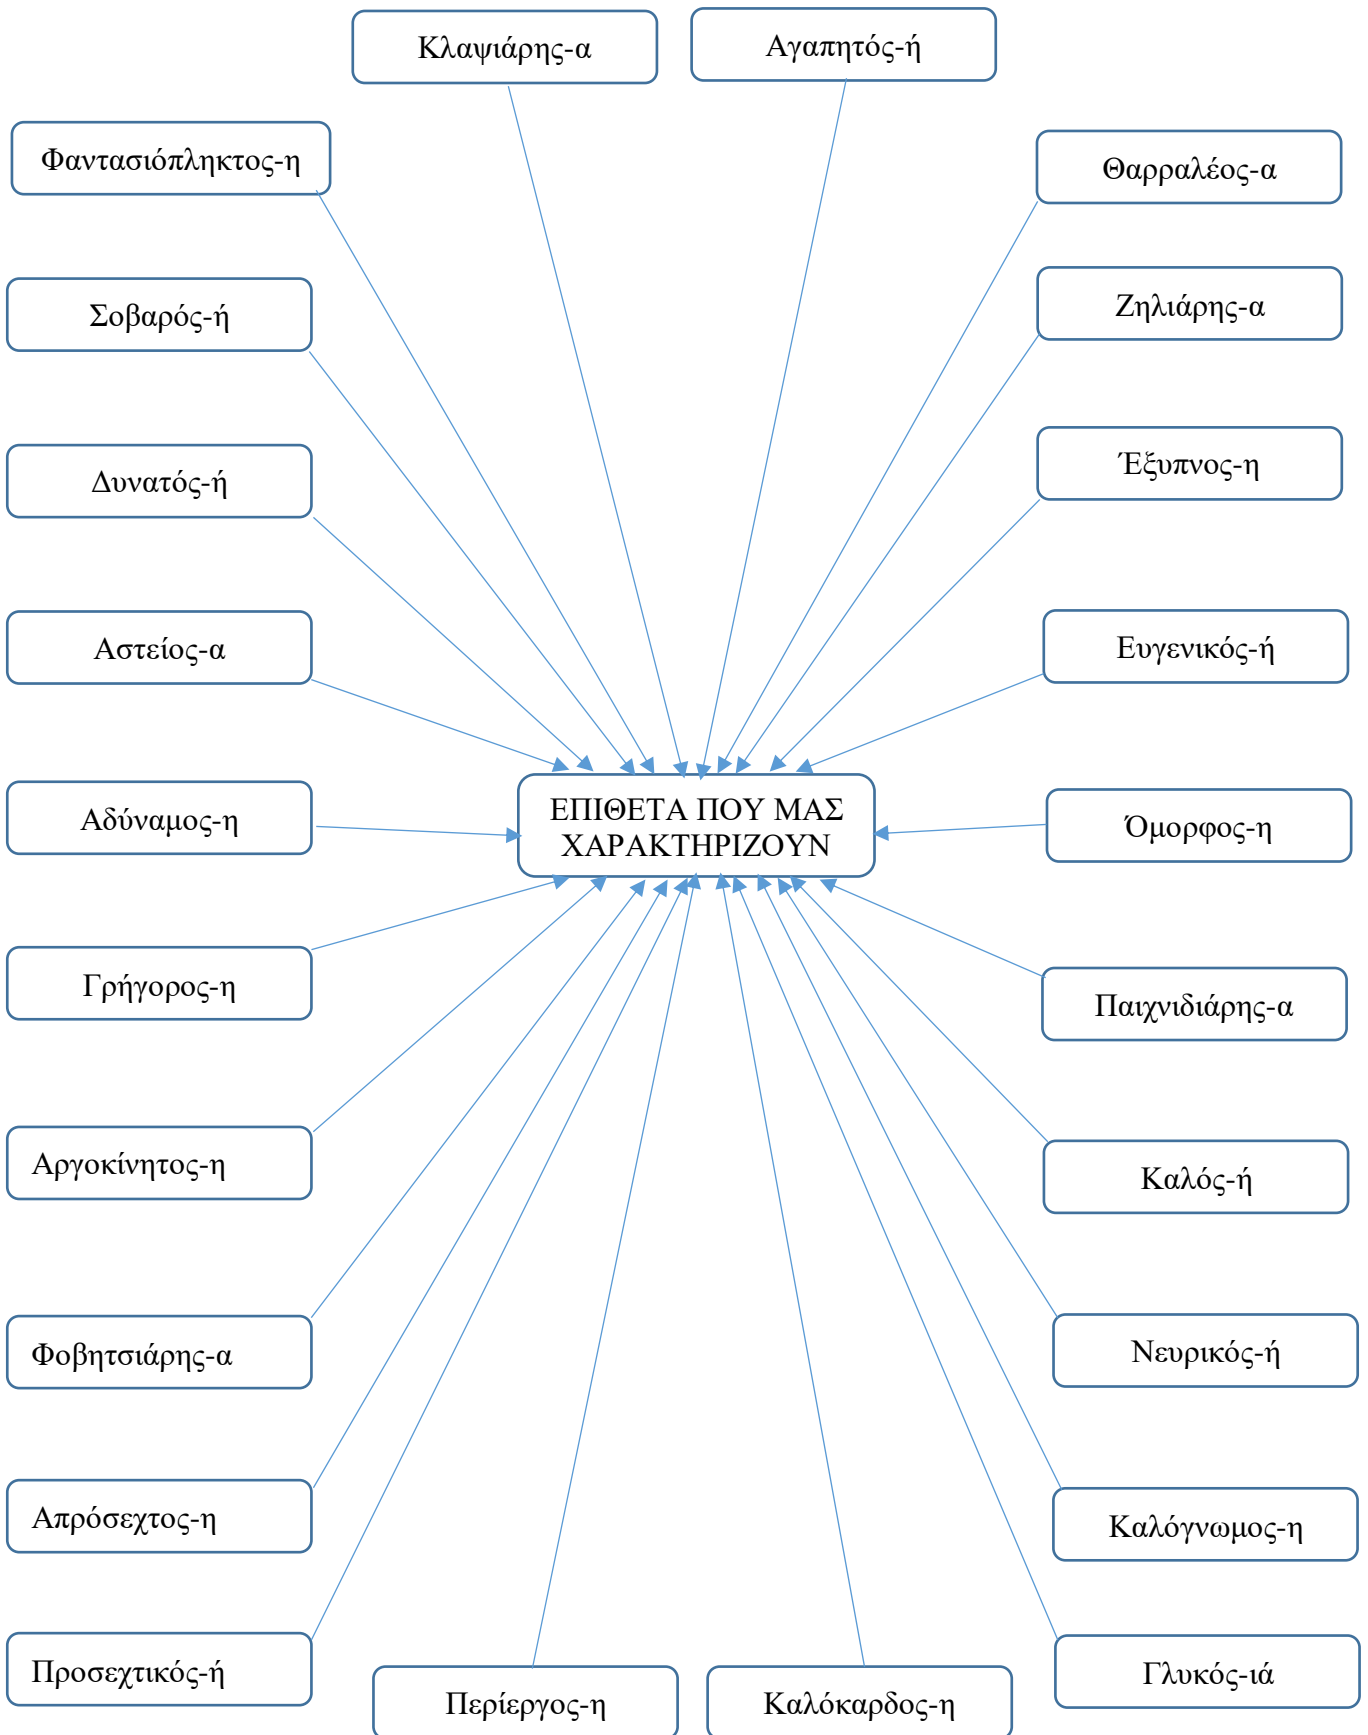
Κλαψιάρης-α

Αγαπητός-ή

Φαντασιόπληκτος-η

Θαρραλέος-α

Σοβαρός-ή

Ζηλιάρης-α

Δυνατός-ή

Έξυπνος-η

Αστείος-α

Ευγενικός-ή

Αδύναμος-η

ΕΠΙΘΕΤΑ ΠΟΥ ΜΑΣ ΧΑΡΑΚΤΗΡΙΖΟΥΝ

Όμορφος-η

Γρήγορος-η

Παιχνιδιάρης-α

Αργοκίνητος-η

Καλός-ή

Φοβητσιάρης-α

Νευρικός-ή

Απρόσεχτος-η

Καλόγνωμος-η

Προσεχτικός-ή

Περίεργος-η

Καλόκαρδος-η

Γλυκός-ιά